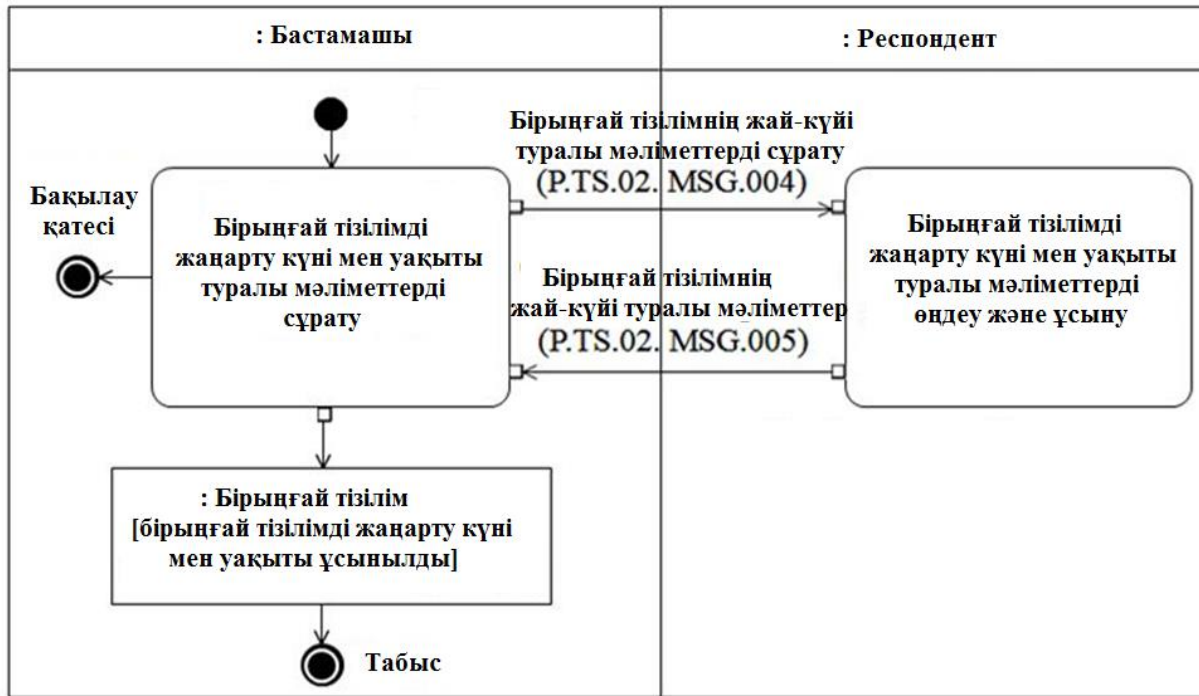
: Бастамашы

: Респондент

Бірыңғай тізілімнің жай-күйі туралы мәліметтерді сұрату (P.TS.02. MSG.004)

Бақылау қатесі

Бірыңғай тізілімді жаңарту күні мен уақыты туралы мәліметтерді сұрату

Бірыңғай тізілімді жаңарту күні мен уақыты туралы мәліметтерді өңдеу және ұсыну

Бірыңғай тізілімнің жай-күйі туралы мәліметтер (P.TS.02. MSG.005)

: Бірыңғай тізілім [бірыңғай тізілімді жаңарту күні мен уақыты ұсынылды]

Табыс